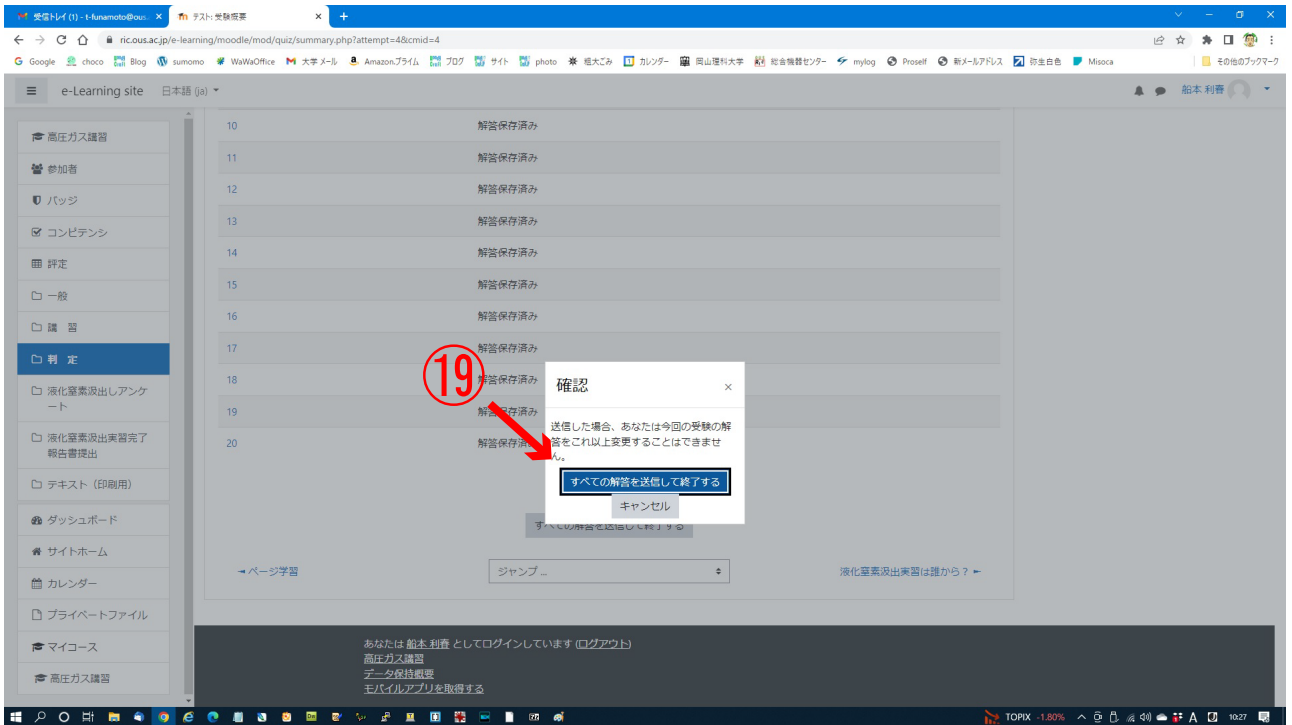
受信トレイ (1) - t-funamoto@ous. ×
テスト: 受験概要 ×
+

ric.ous.ac.jp/e-learning/moodle/mod/quiz/summary.php?attempt=4&cmid=4

Google choco Blog sumomo WaWaOffice 大学メール Amazon.プライム ブログ サイト photo 粗大ごみ カレンダー 岡山理科大学 総合機器センター mylog Proself 新メールアドレス 弥生白色 Misoca その他のブックマーク

e-Learning site 日本語 (ja)
船本 利春

高圧ガス講習
参加者
バッジ
コンピテンシ
評定
一般
講 習
判 定
液化窒素汲出しアンケート
液化窒素汲出実習完了報告書提出
テキスト（印刷用）
ダッシュボード
サイトホーム
カレンダー
プライベートファイル
マイコース
高圧ガス講習

| | |
|---|---|
| 10 | 解答保存済み |
| 11 | 解答保存済み |
| 12 | 解答保存済み |
| 13 | 解答保存済み |
| 14 | 解答保存済み |
| 15 | 解答保存済み |
| 16 | 解答保存済み |
| 17 | 解答保存済み |
| 18 | 解答保存済み |
| 19 | 解答保存済み |
| 20 | 解答保存済み |

⑲

確認 ×
送信した場合、あなたは今回の受験の解答をこれ以上変更することはできません。
すべての解答を送信して終了する
キャンセル

すべての解答を送信して終了する

◄ ページ学習
ジャンプ ...
液化窒素汲出実習は誰から？ ►

あなたは 船本 利春 としてログインしています (ログアウト)
高圧ガス講習
データ保持概要
モバイルアプリを取得する

TOPIX -1.80% A 10:27